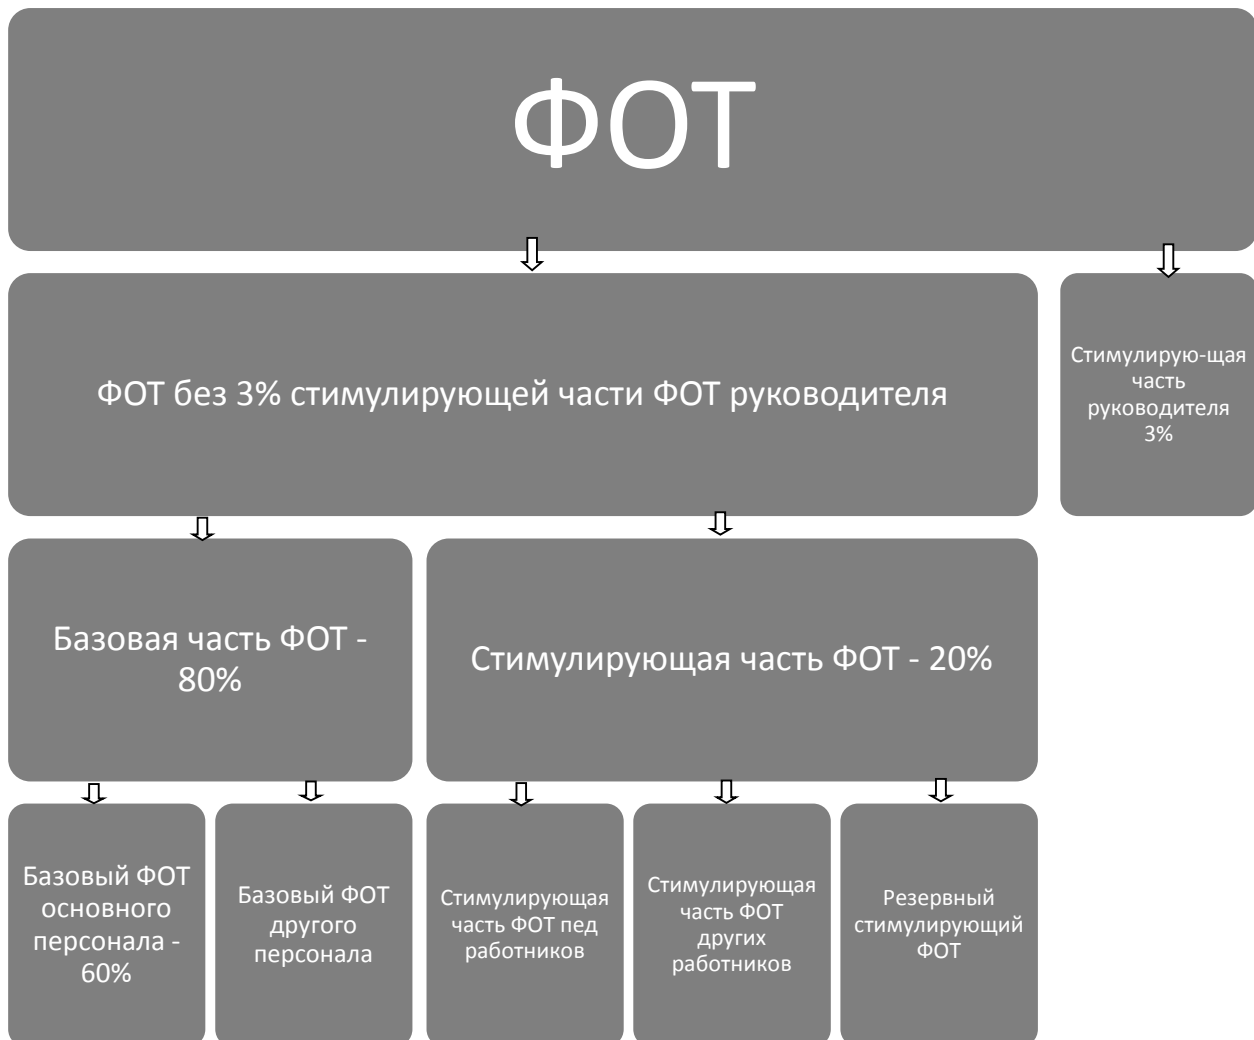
ФОТ

ФОТ без 3% стимулирующей части ФОТ руководителя

Стимулирую-щая часть руководителя 3%

Базовая часть ФОТ - 80%

Стимулирующая часть ФОТ - 20%

Базовый ФОТ основного персонала - 60%

Базовый ФОТ другого персонала

Стимулирующая часть ФОТ пед работников

Стимулирующая часть ФОТ других работников

Резервный стимулирующий ФОТ